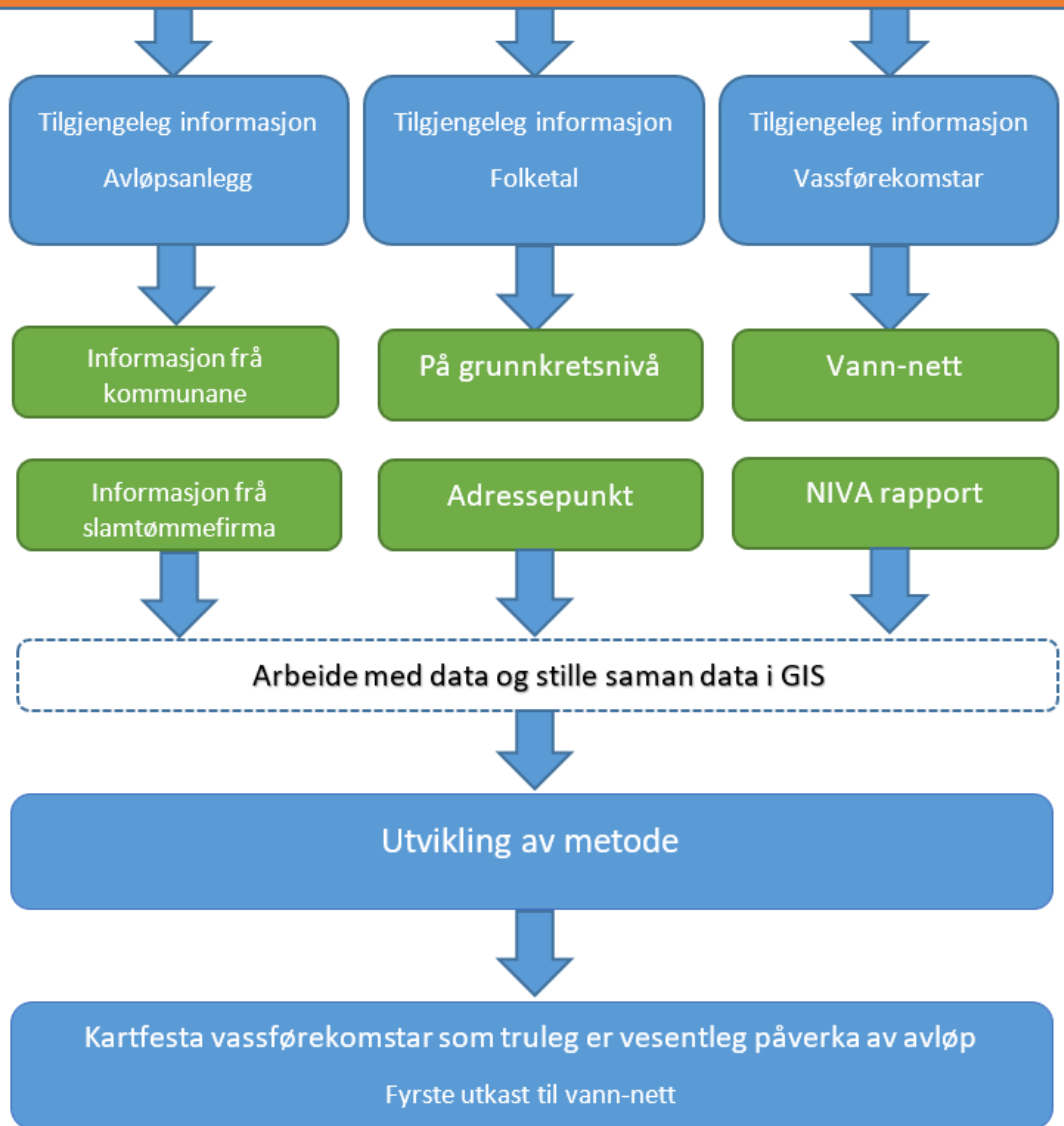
Tilgjengeleg informasjon
Avløpsanlegg

Tilgjengeleg informasjon
Folketal

Tilgjengeleg informasjon
Vassførekomstar

Informasjon frå kommunane

På grunnkretsnivå

Vann-nett

Informasjon frå slamtømmefirma

Adressepunkt

NIVA rapport

Arbeide med data og stille saman data i GIS

Utvikling av metode

Kartfesta vassførekomstar som truleg er vesentleg påverka av avløp
Fyrste utkast til vann-nett